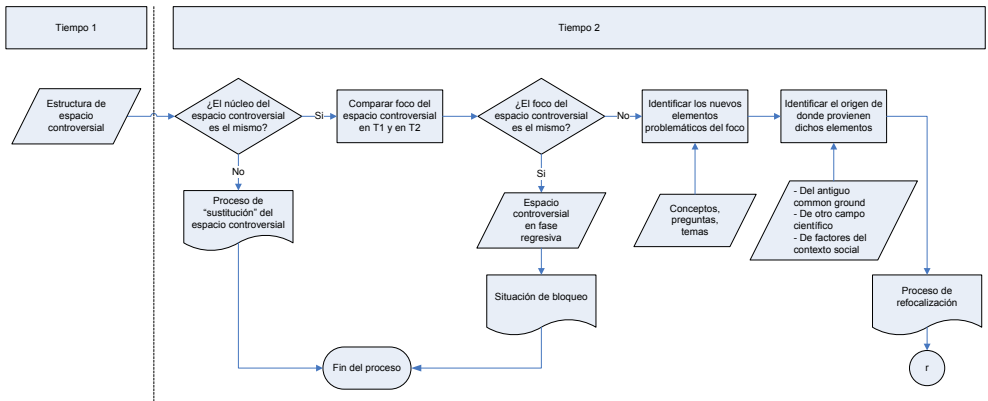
Tiempo 1

Tiempo 2

Estructura de espacio controversial

¿El núcleo del espacio controversial es el mismo?

Si

No

Proceso de "sustitución" del espacio controversial

Comparar foco del espacio controversial en T1 y en T2

¿El foco del espacio controversial es el mismo?

No

Si

Espacio controversial en fase regresiva

Situación de bloqueo

Fin del proceso

Identificar los nuevos elementos problemáticos del foco

Conceptos, preguntas, temas

Identificar el origen de donde provienen dichos elementos

- Del antiguo common ground
- De otro campo científico
- De factores del contexto social

Proceso de refocalización

r